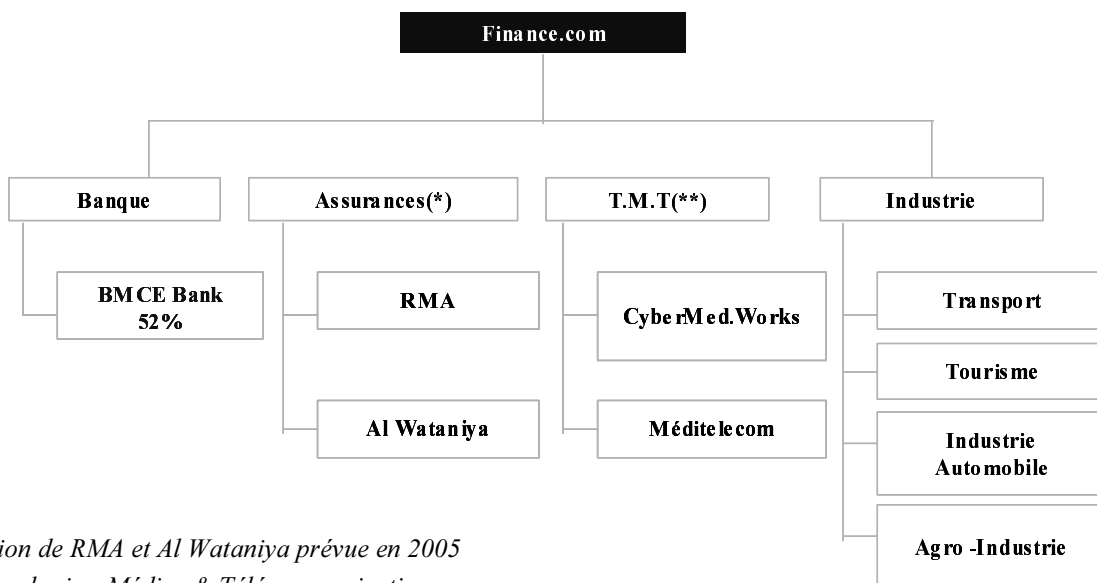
Finance.com

Banque

BMCE Bank 52%

Assurances(*)

RMA

Al Wataniya

T.M.T(**)

CyberMed.Works

Méditelecom

Industrie

Transport

Tourisme

Industrie Automobile

Agro -Industrie

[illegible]ion de RMA et Al Wataniya prévue en 2005
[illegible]